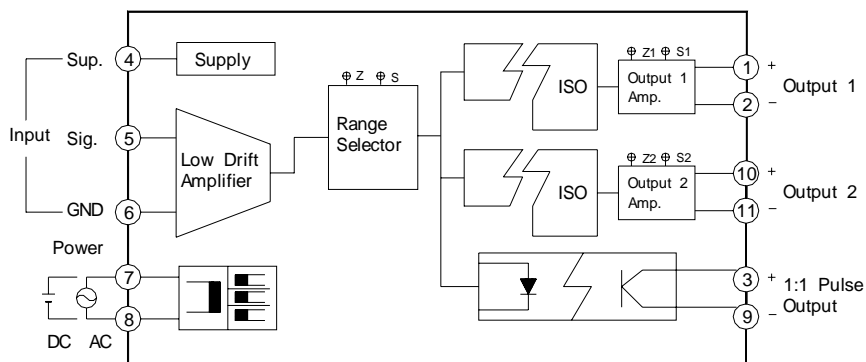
Sup. 4 Supply

Input Sig. 5 Low Drift Amplifier

GND 6

Power

7

8

DC AC

Z S

Range Selector

ISO

Z1 S1

Output 1 Amp.

1 +

2 –

Output 1

ISO

Z2 S2

Output 2 Amp.

10 +

11 –

Output 2

3 +

9 –

1:1 Pulse Output